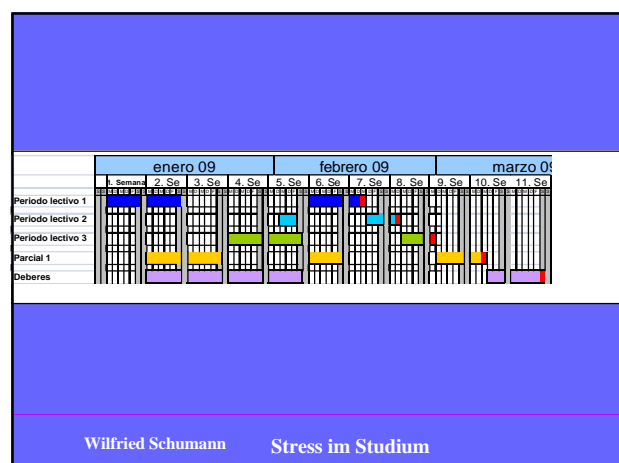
| | enero 09 | | | | febrero 09 | | | | marzo 09 | | |
|---|---|---|---|---|---|---|---|---|---|---|---|
| | 1. Semana | 2. Se | 3. Se | 4. Se | 5. Se | 6. Se | 7. Se | 8. Se | 9. Se | 10. Se | 11. Se |
| Periodo lectivo 1 | | | | | | | | | | | |
| Periodo lectivo 2 | | | | | | | | | | | |
| Periodo lectivo 3 | | | | | | | | | | | |
| Parcial 1 | | | | | | | | | | | |
| Deberes | | | | | | | | | | | |

Wilfried Schumann

Stress im Studium